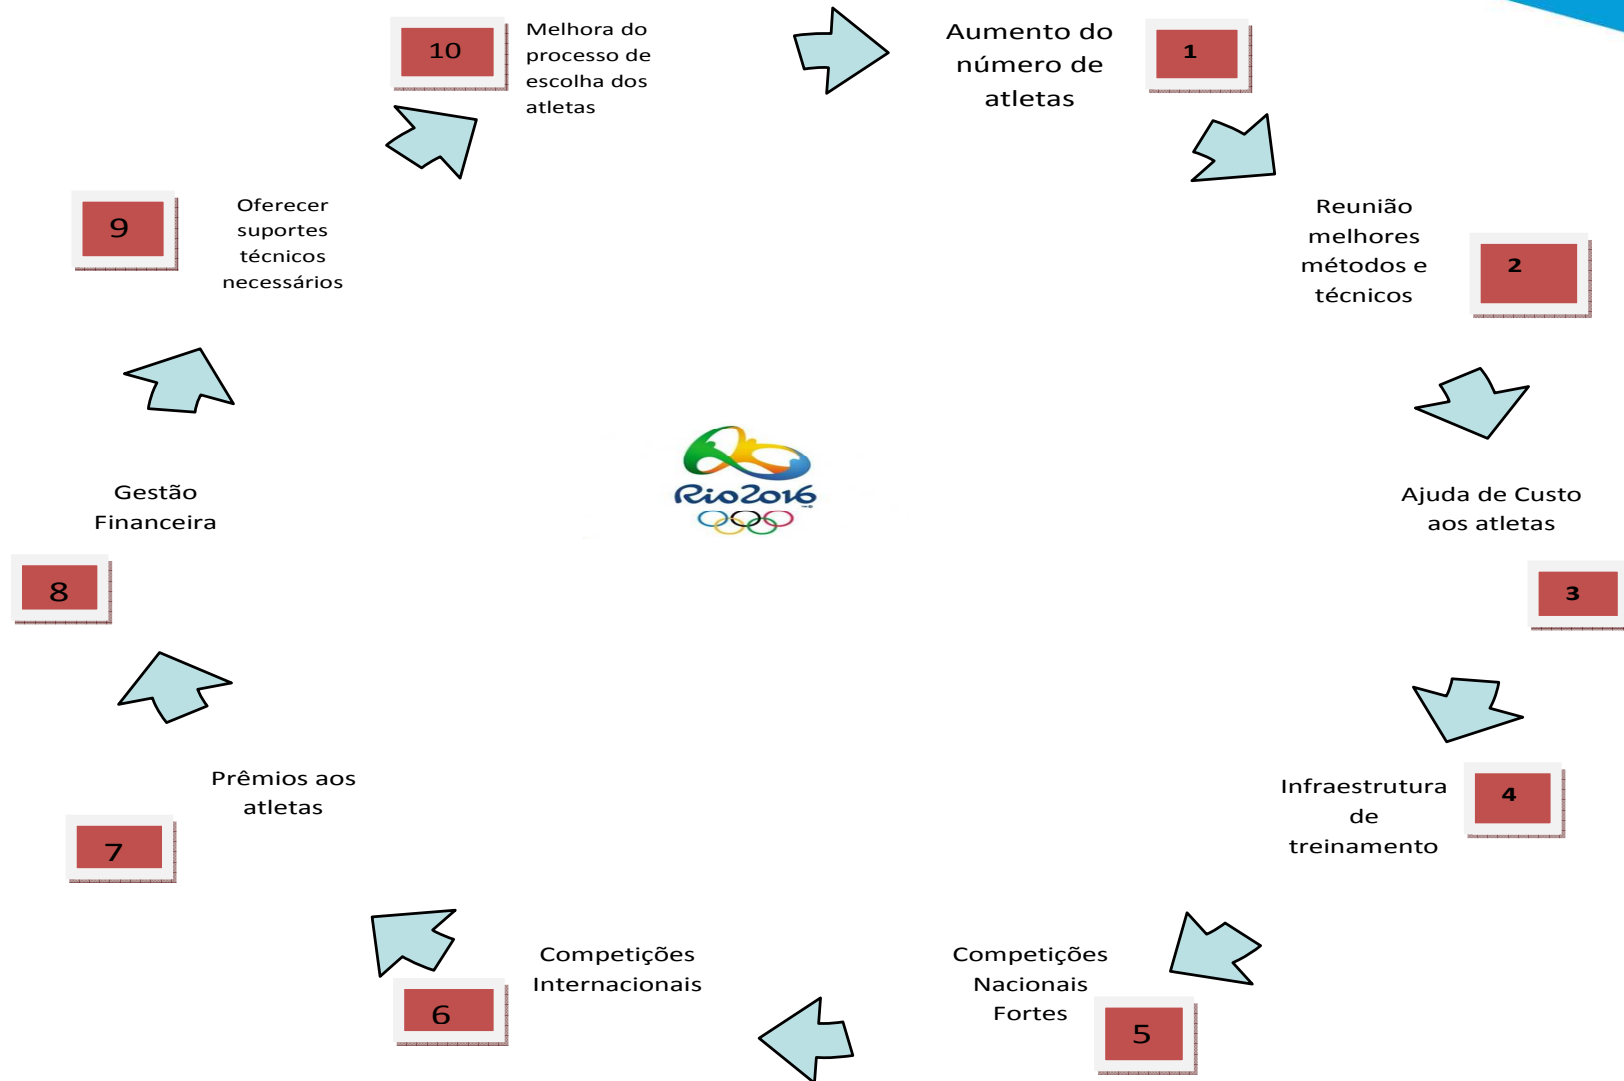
10

Melhora do processo de escolha dos atletas

Aumento do número de atletas

1

9

Oferecer suportes técnicos necessários

Reunião melhores métodos e técnicos

2

Rio2016

Gestão Financeira

Ajuda de Custo aos atletas

8

3

Infraestrutura de treinamento

4

Prêmios aos atletas

7

Competições Internacionais

Competições Nacionais Fortes

6

5